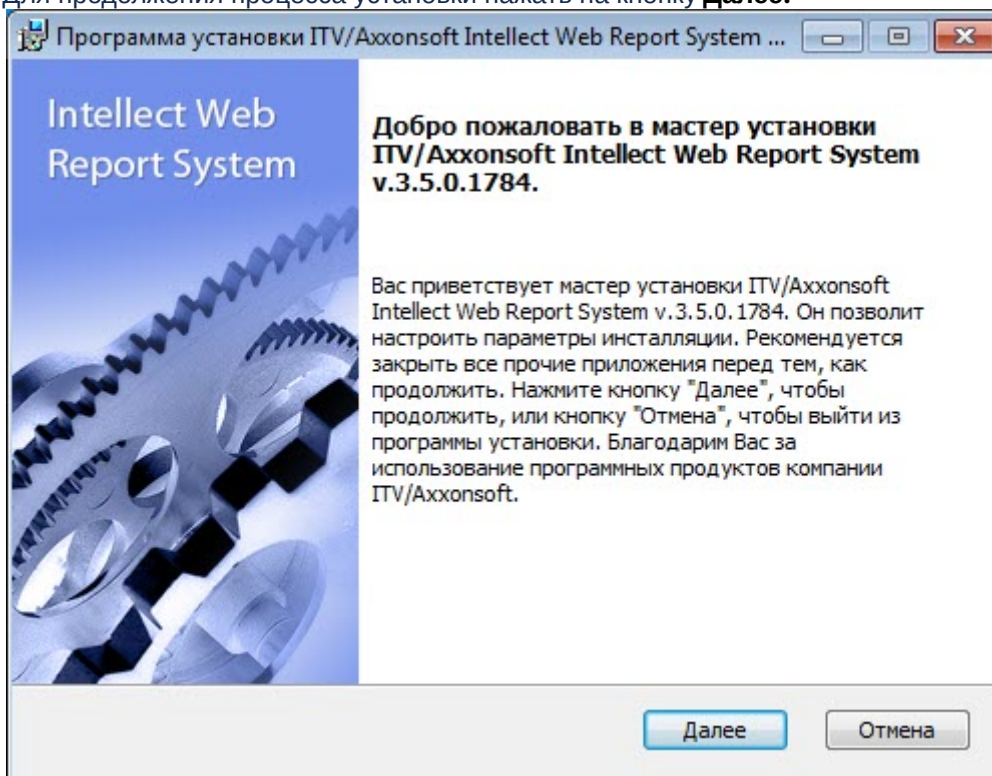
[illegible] продолжения процесса установки нажать на кнопку Далее.

Программа установки ITV/Axxonsoft Intellect Web Report System ...

Intellect Web Report System

Добро пожаловать в мастер установки ITV/Axxonsoft Intellect Web Report System v.3.5.0.1784.

Вас приветствует мастер установки ITV/Axxonsoft Intellect Web Report System v.3.5.0.1784. Он позволит настроить параметры инсталляции. Рекомендуется закрыть все прочие приложения перед тем, как продолжить. Нажмите кнопку "Далее", чтобы продолжить, или кнопку "Отмена", чтобы выйти из программы установки. Благодарим Вас за использование программных продуктов компании ITV/Axxonsoft.

Далее

Отмена